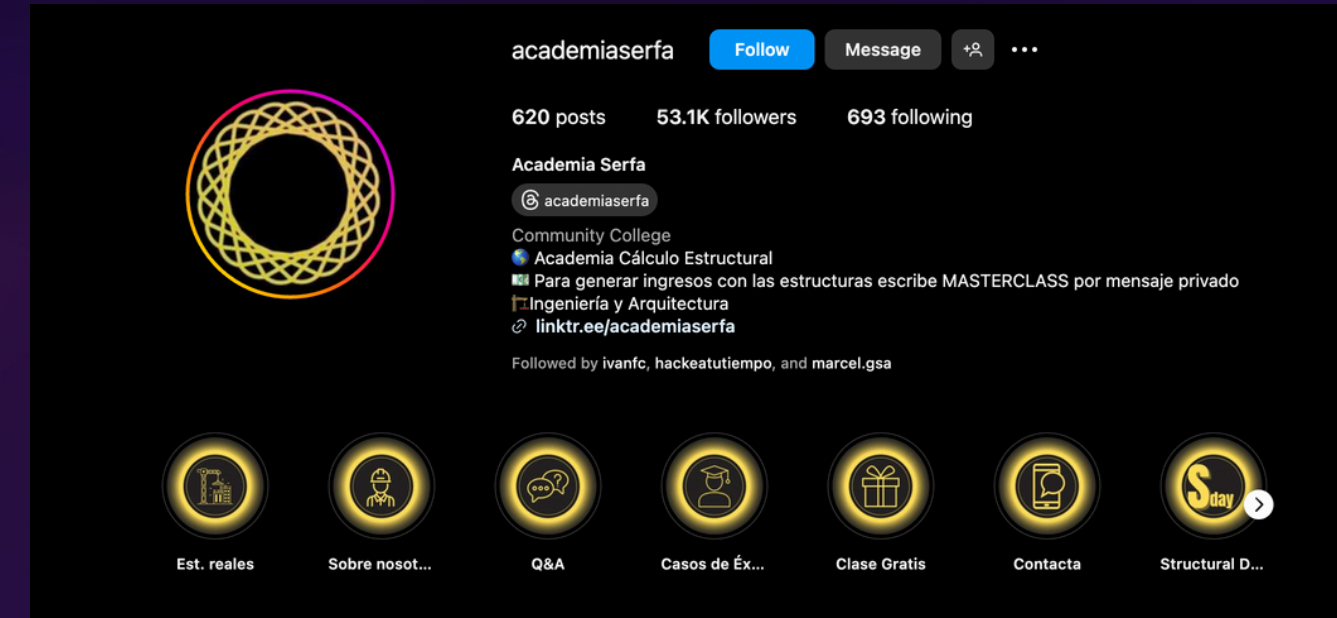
academiaserfa Follow Message

620 posts 53.1K followers 693 following

Academia Serfa

academiaserfa

Community College
🌎 Academia Cálculo Estructural
💵 Para generar ingresos con las estructuras escribe MASTERCLASS por mensaje privado
🏗Ingeniería y Arquitectura
linktr.ee/academiaserfa

Followed by ivanfc, hackeatutiempo, and marcel.gsa

Sday

Est. reales
Sobre nosot...
Q&A
Casos de Éx...
Clase Gratis
Contacta
Structural D...